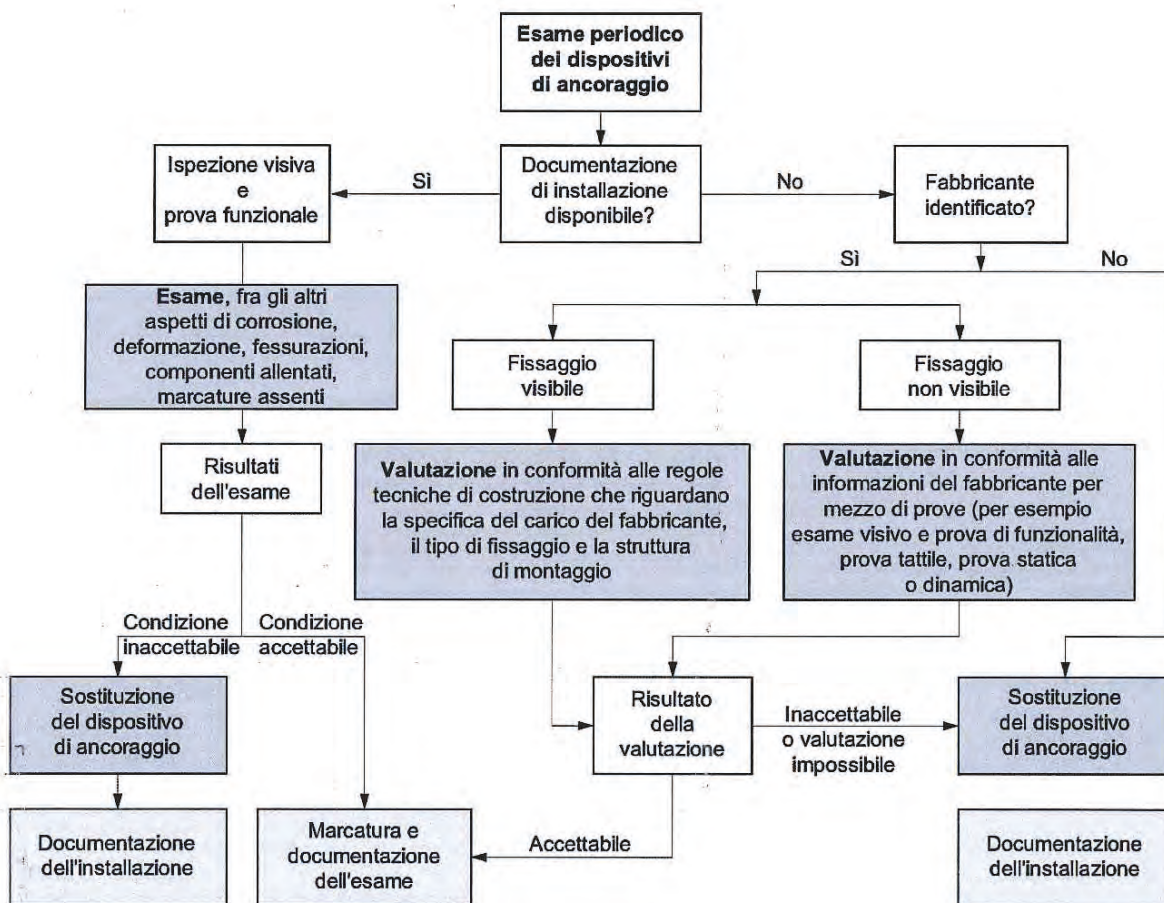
Esame periodico dei dispositivi di ancoraggio

Documentazione di installazione disponibile?

Sì

Ispezione visiva e prova funzionale

No

Fabbricante identificato?

Sì

No

Esame, fra gli altri aspetti di corrosione, deformazione, fessurazioni, componenti allentati, marcature assenti

Fissaggio visibile

Fissaggio non visibile

Risultati dell'esame

Valutazione in conformità alle regole tecniche di costruzione che riguardano la specifica del carico del fabbricante, il tipo di fissaggio e la struttura di montaggio

Valutazione in conformità alle informazioni del fabbricante per mezzo di prove (per esempio esame visivo e prova di funzionalità, prova tattile, prova statica o dinamica)

Condizione inaccettabile

Condizione accettabile

Sostituzione del dispositivo di ancoraggio

Risultato della valutazione

Inaccettabile o valutazione impossibile

Sostituzione del dispositivo di ancoraggio

Documentazione dell'installazione

Marcatura e documentazione dell'esame

Accettabile

Documentazione dell'installazione